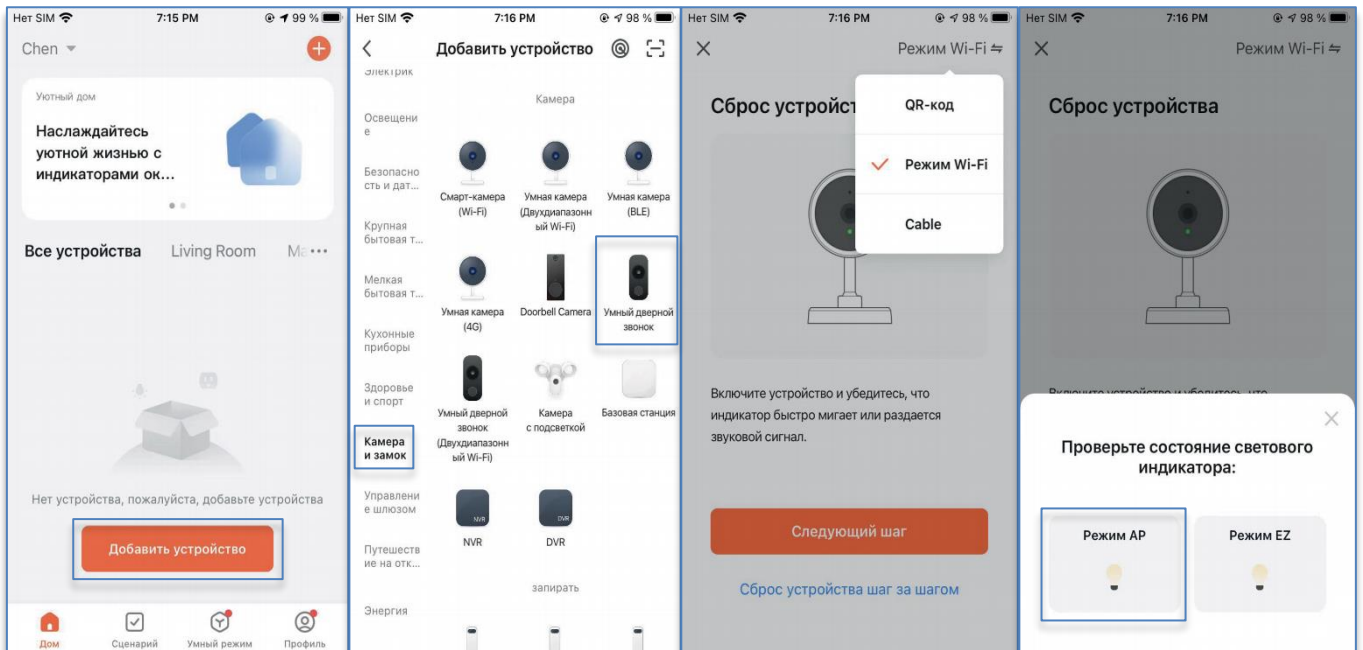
Нет SIM 7:15 PM 99 %

Chen

Уютный дом

Наслаждайтесь уютной жизнью с индикаторами ок...

Все устройства Living Room Ma •••

Нет устройства, пожалуйста, добавьте устройства

Добавить устройство

Дом Сценарий Умный режим Профиль

Нет SIM 7:16 PM 98 %

Добавить устройство

Электрик

Освещение

Безопасность и дат...

Крупная бытовая т...

Мелкая бытовая т...

Кухонные приборы

Здоровье и спорт

Камера и замок

Управление шлюзом

Путешествие на отк...

Энергия

Камера

Смарт-камера (Wi-Fi)

Умная камера (Двухдиапазонный Wi-Fi)

Умная камера (BLE)

Умная камера (4G)

Doorbell Camera

Умный дверной звонок

Умный дверной звонок (Двухдиапазонный Wi-Fi)

Камера с подсветкой

Базовая станция

NVR

NVR

DVR

DVR

запирать

Нет SIM 7:16 PM 98 %

Режим Wi-Fi

Сброс устройст

QR-код

Режим Wi-Fi

Cable

Включите устройство и убедитесь, что индикатор быстро мигает или раздается звуковой сигнал.

Следующий шаг

Сброс устройства шаг за шагом

Нет SIM 7:16 PM 98 %

Режим Wi-Fi

Сброс устройства

Включите устройство и убедитесь, что

Проверьте состояние светового индикатора:

Режим AP

Режим EZ